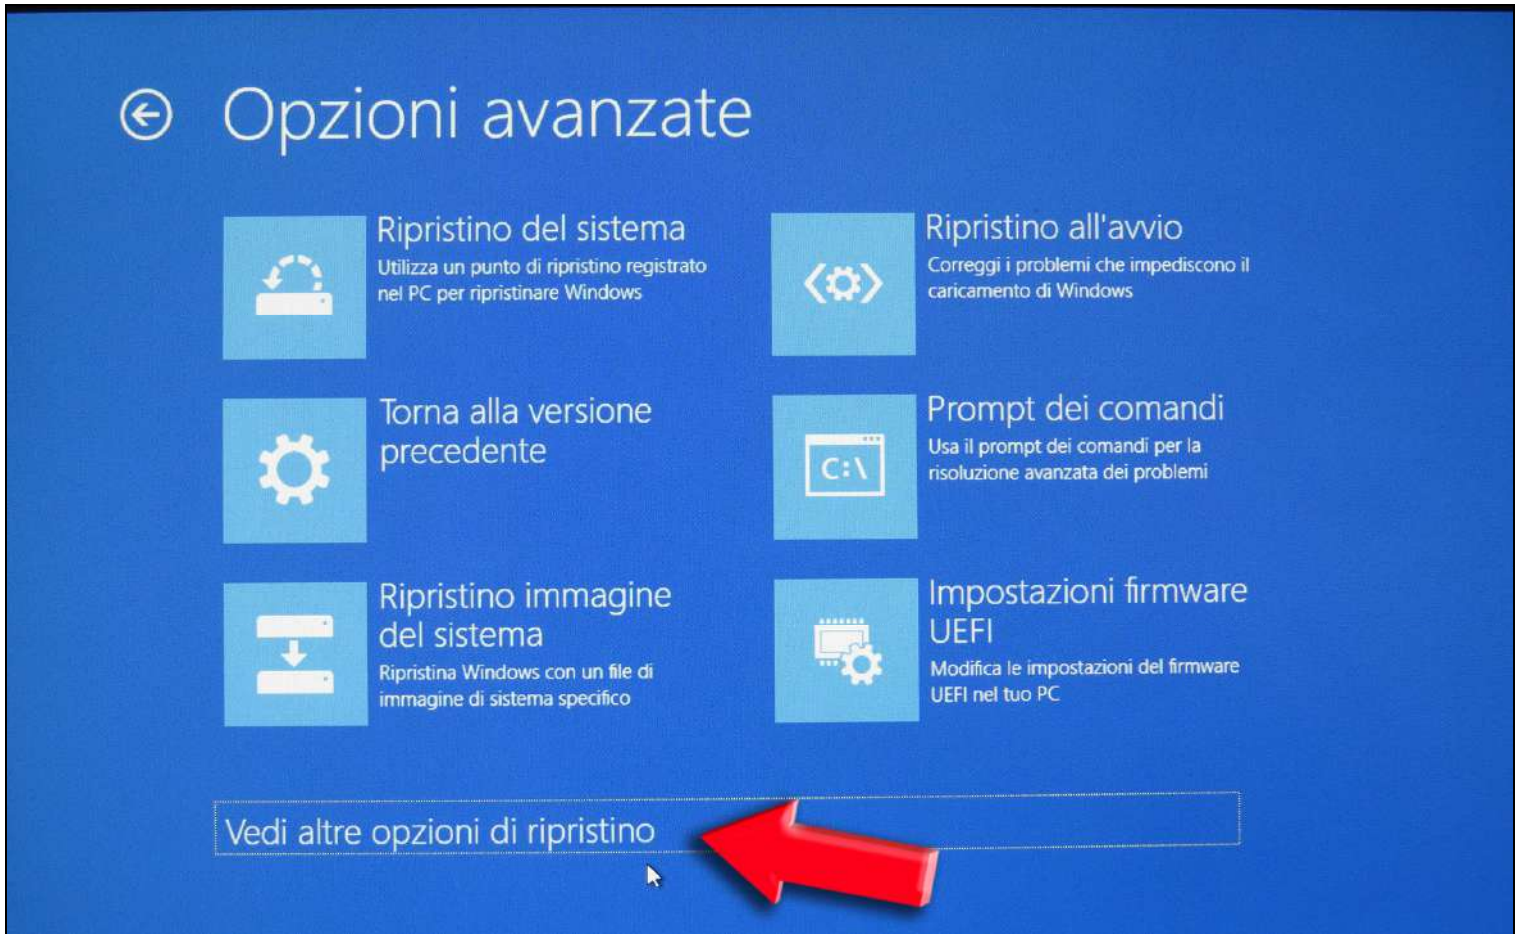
Opzioni avanzate

Ripristino del sistema
Utilizza un punto di ripristino registrato nel PC per ripristinare Windows

Ripristino all'avvio
Correggi i problemi che impediscono il caricamento di Windows

Torna alla versione precedente

C:\

Prompt dei comandi
Usa il prompt dei comandi per la risoluzione avanzata dei problemi

Ripristino immagine del sistema
Ripristina Windows con un file di immagine di sistema specifico

Impostazioni firmware UEFI
Modifica le impostazioni del firmware UEFI nel tuo PC

Vedi altre opzioni di ripristino